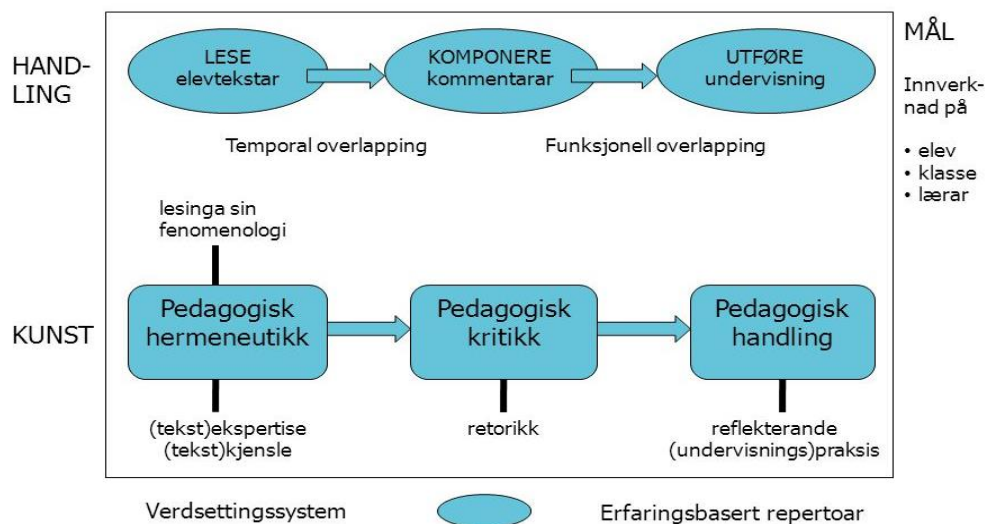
HAND-
LING

LESE
elevtekstar

KOMPONERE
kommentarar

UTFØRE
undervisning

MÅL

Innverk-
nad på

• elev
• klasse
• lærar

Temporal overlapping

Funksjonell overlapping

lesinga sin
fenomenologi

KUNST

Pedagogisk
hermeneutikk

Pedagogisk
kritikk

Pedagogisk
handling

(tekst)ekspertise
(tekst)kjensle

retorikk

reflekterande
(undervisnings)praksis

Verdsettingssystem

Erfaringsbasert repertoar